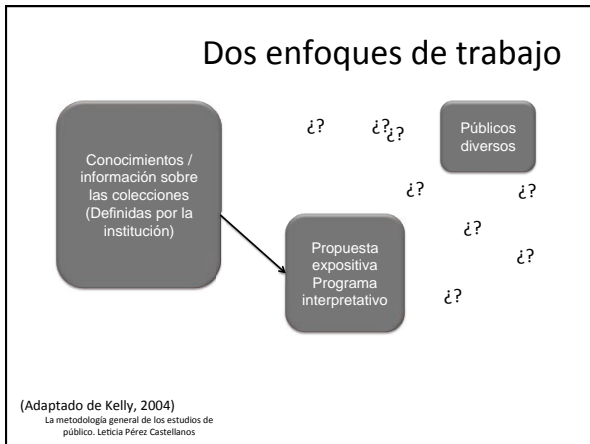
Dos enfoques de trabajo

Conocimientos / información sobre las colecciones (Definidas por la institución)

¿? ¿? ¿?

Públicos diversos

¿? ¿?

¿?

Propuesta expositiva Programa interpretativo

¿?

¿?

(Adaptado de Kelly, 2004)
La metodología general de los estudios de público. Leticia Pérez Castellanos